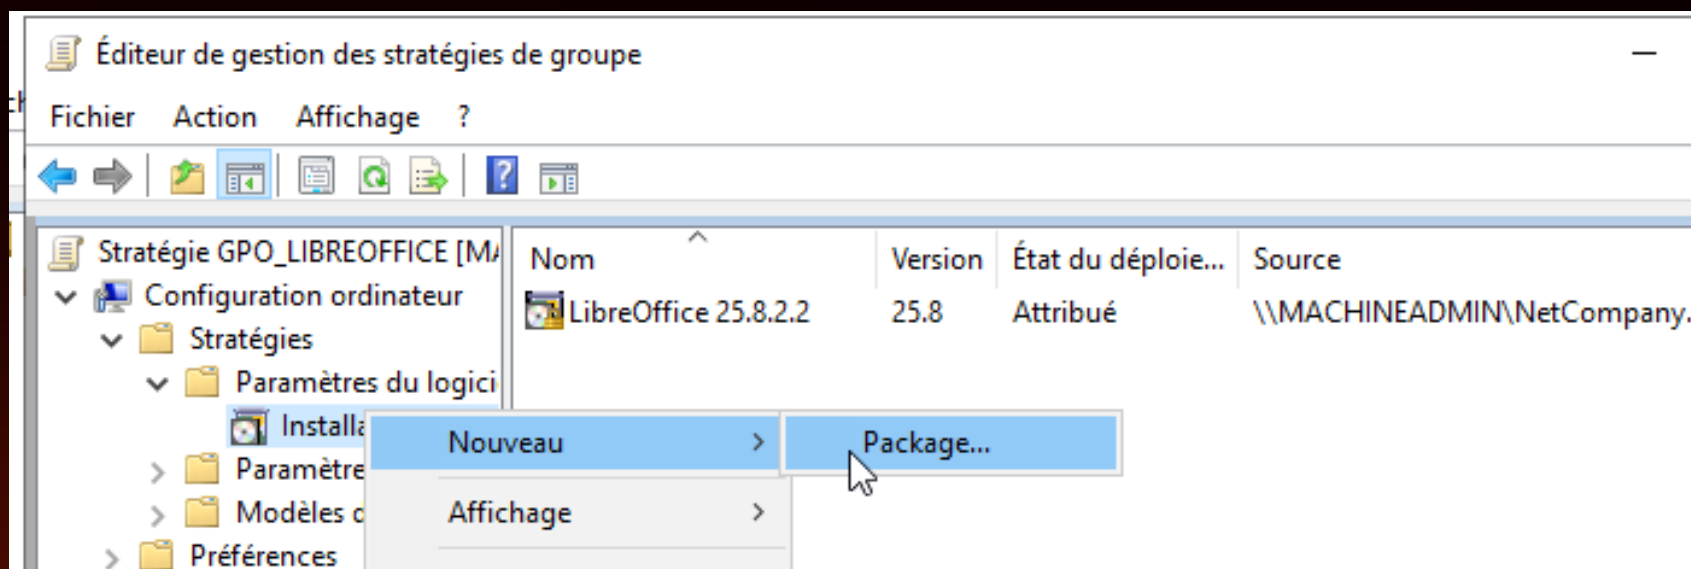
Éditeur de gestion des stratégies de groupe

Fichier Action Affichage ?

Stratégie GPO_LIBREOFFICE [M/
Configuration ordinateur
Stratégies
Paramètres du logici
Installa
Paramètre
Modèles c
Préférences

| Nom | Version | État du déploie... | Source |
|---|---|---|---|
| LibreOffice 25.8.2.2 | 25.8 | Attribué | \\MACHINEADMIN\NetCompany. |

Nouveau >
Affichage >

Package...